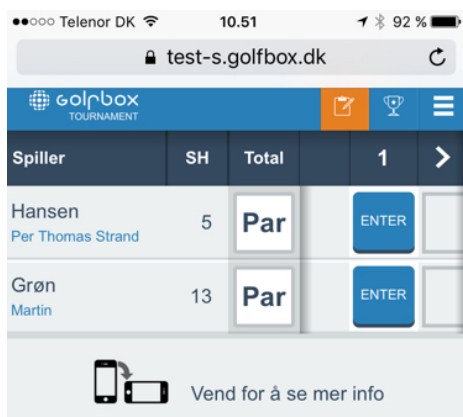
●●○○○ Telenor DK 10.51 92 %

test-s.golfbox.dk

golfbox TOURNAMENT

| Spiller | SH | Total | | 1 |
|---|---|---|---|---|
| Hansen Per Thomas Strand | 5 | Par | | ENTER |
| Grøn Martin | 13 | Par | | ENTER |

Vend for å se mer info